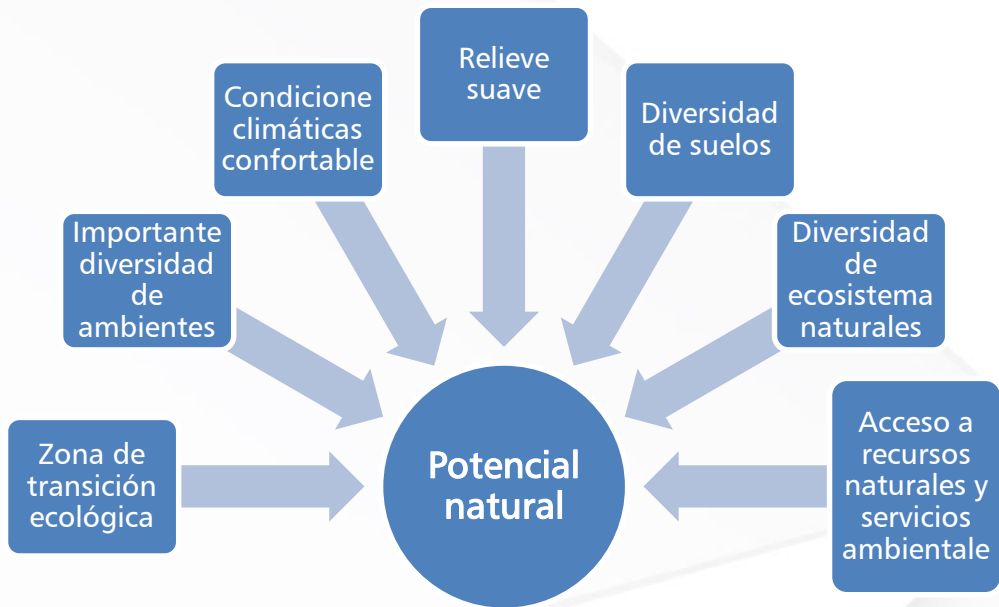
Relieve suave

Condicione climáticas confortable

Diversidad de suelos

Importante diversidad de ambientes

Diversidad de ecosistema naturales

Zona de transición ecológica

Potencial natural

Acceso a recursos naturales y servicios ambientale